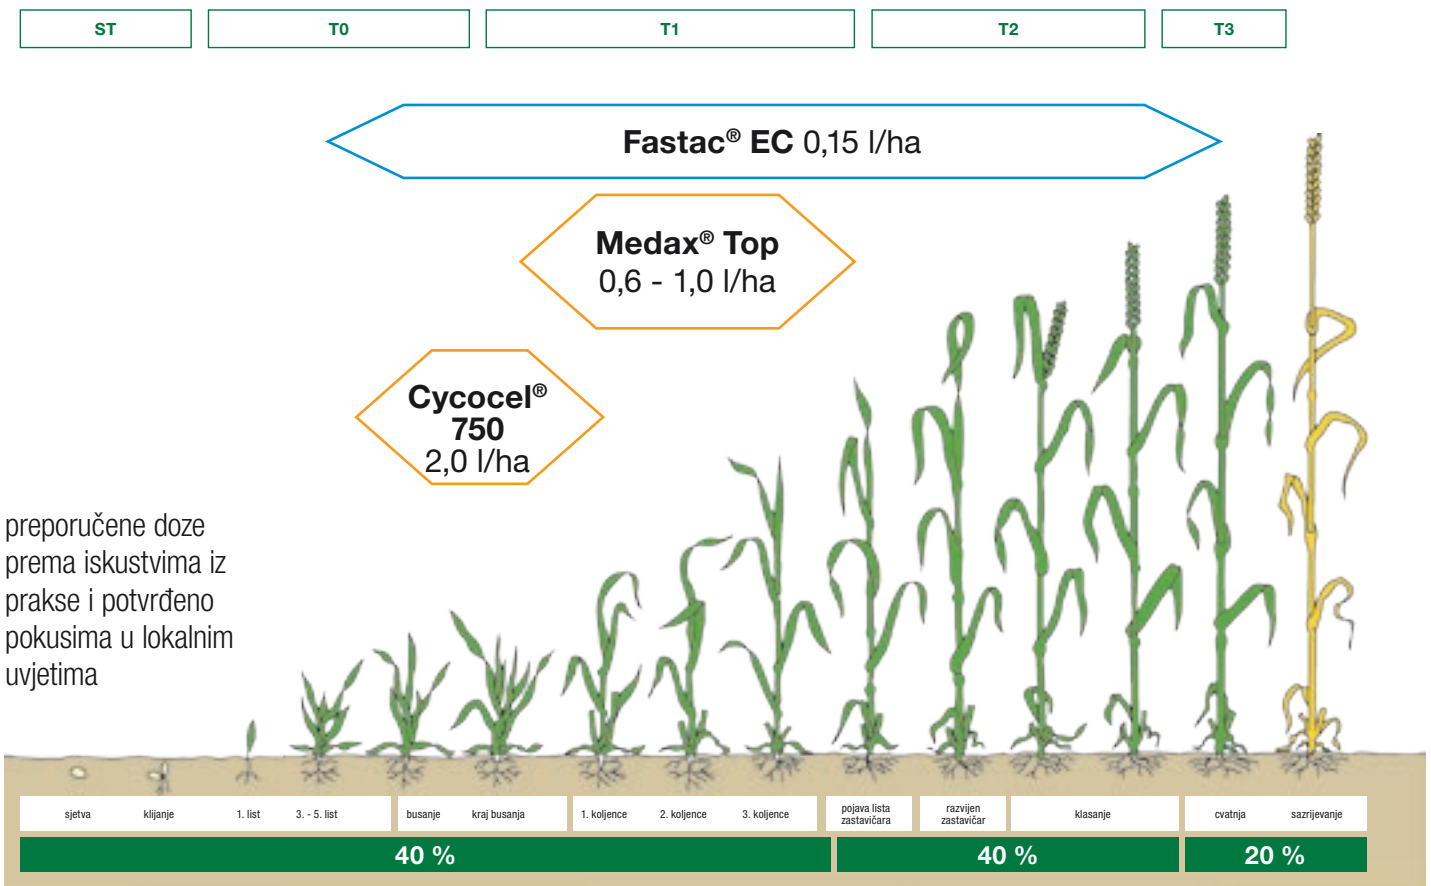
ST T0 T1 T2 T3

Fastac® EC 0,15 l/ha

Medax® Top
0,6 - 1,0 l/ha

Cycocel®
750
2,0 l/ha

preporučene doze prema iskustvima iz prakse i potvrđeno pokusima u lokalnim uvjetima

sjetva klijanje 1. list 3. - 5. list busanje kraj busanja 1. koljence 2. koljence 3. koljence pojava lista zastavičara razvijen zastavičar klasanje cvatnja sazrijevanje

40 % 40 % 20 %